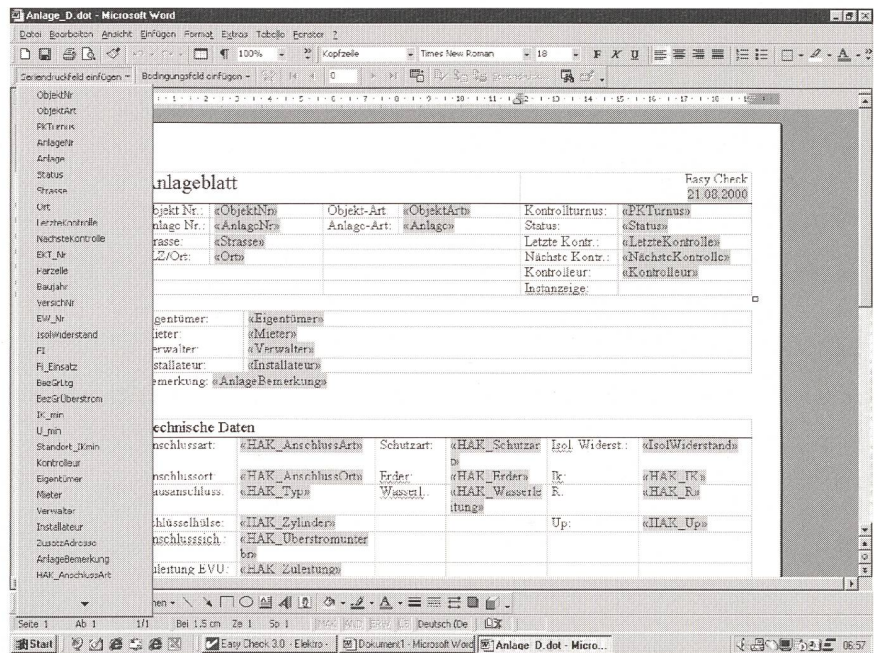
Anlage_D.dot - Microsoft Word

Datei Bearbeiten Ansicht Einfügen Format Extras Tabelle Fenster ?

100% Kopfzeile Times New Roman 18 F K U

Seriendruckfeld einfügen Bedingungsfeld einfügen 0

ObjektNr
ObjektArt
PKTurnus
AnlageNr
Anlage
Status
Strasse
Ort
LetzteKontrolle
NaechsteKontrolle
EKT_Nr
Parzelle
Baujahr
VersichNr
EW_Nr
IsolWiderstand
FI
FI_Einsatz
BezGrLtg
BezGrÜberstrom
IK_min
U_min
Standort_IKmin
Kontrolleur
Eigentümer
Mieter
Verwalter
Installateur
ZusatzAdresse
AnlageBemerkung
HAK_AnschlussArt

nlageblatt

Easy Check
21.08.2000

| bjekt Nr.: | «ObjektNr» | Objekt-Art | «ObjektArt» | Kontrollturnus: | «PKTurnus» |
|---|---|---|---|---|---|
| nlage Nr.: | «AnlageNr» | Anlage-Art: | «Anlage» | Status: | «Status» |
| rasse: | «Strasse» | | | Letzte Kontr.: | «LetzteKontrolle» |
| LZ/Ort: | «Ort» | | | Nächste Kontr.: | «NächsteKontrolle» |
| | | | | Kontrolleur: | «Kontrolleur» |
| | | | | Instanzeige: | |

| igentümer: | «Eigentümer» |
|---|---|
| ieter: | «Mieter» |
| erwalter: | «Verwalter» |
| stallateur: | «Installateur» |

emerkung: «AnlageBemerkung»

echnische Daten

| nschlussart: | «HAK_AnschlussArt» | Schutzart: | «HAK_Schutzart» | Isol. Widerst.: | «IsolWiderstand» |
|---|---|---|---|---|---|
| nschlussort: | «HAK_AnschlussOrt» | Erder: | «HAK_Erder» | Ik: | «HAK_IK» |
| ausanschluss: | «HAK_Typ» | Wasserl.: | «HAK_Wasserleitung» | R: | «HAK_R» |
| hlüsselhülse: | «HAK_Zylinder» | | | Up: | «HAK_Up» |
| nschlusssich.: | «HAK_Überstromunterbr» | | | | |
| uleitung EVU: | «HAK_Zuleitung» | | | | |

Seite 1 Ab 1 1/1 Bei 1,5 cm Ze 1 Sp 1 MAK ÄND ERW ÜB Deutsch (De

Start Easy Check 3.0 - Elektro- Dokument1 - Microsoft Word Anlage_D.dot - Micro... 06:57